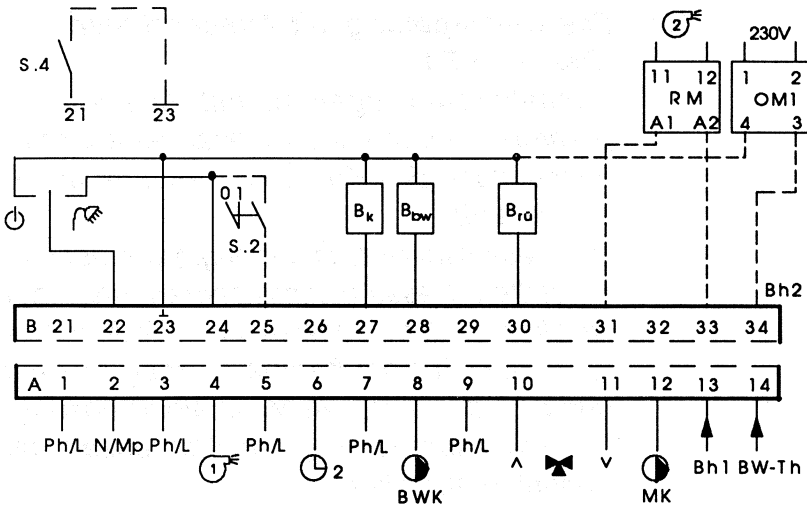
S.4
21
23
2
230V
11 12
R M
A1 A2
1 2
OM1
4 3
0 1
S.2
$B_k$
$B_{bw}$
$B_{rü}$
Bh2
B 21 22 23 24 25 26 27 28 29 30 31 32 33 34
A 1 2 3 4 5 6 7 8 9 10 11 12 13 14
Ph/L N/Mp Ph/L
1
Ph/L
2
Ph/L
BWK
Ph/L
^
v
MK
Bh1 BW-Th